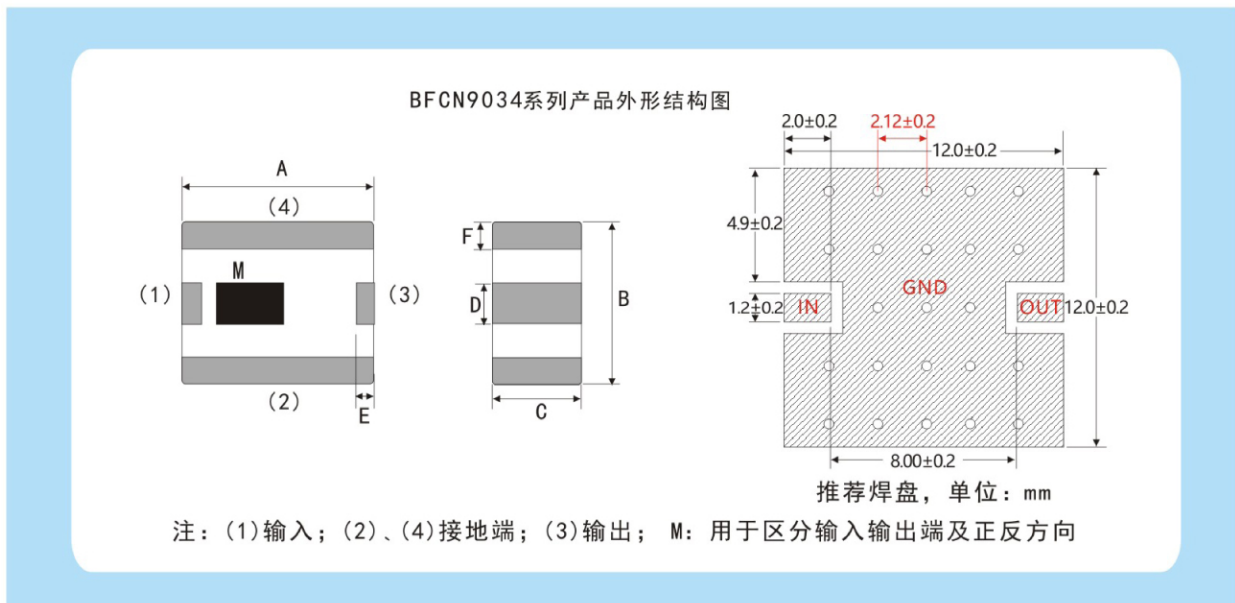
BFCN9034系列产品外形结构图

A
(4)
M
(1)
(3)
(2)
E

F
D
B
C

2.0±0.2
2.12±0.2
12.0±0.2
4.9±0.2
GND
1.2±0.2
IN
OUT
12.0±0.2
8.00±0.2

推荐焊盘，单位：mm

注：(1)输入；(2)、(4)接地端；(3)输出； M：用于区分输入输出端及正反方向